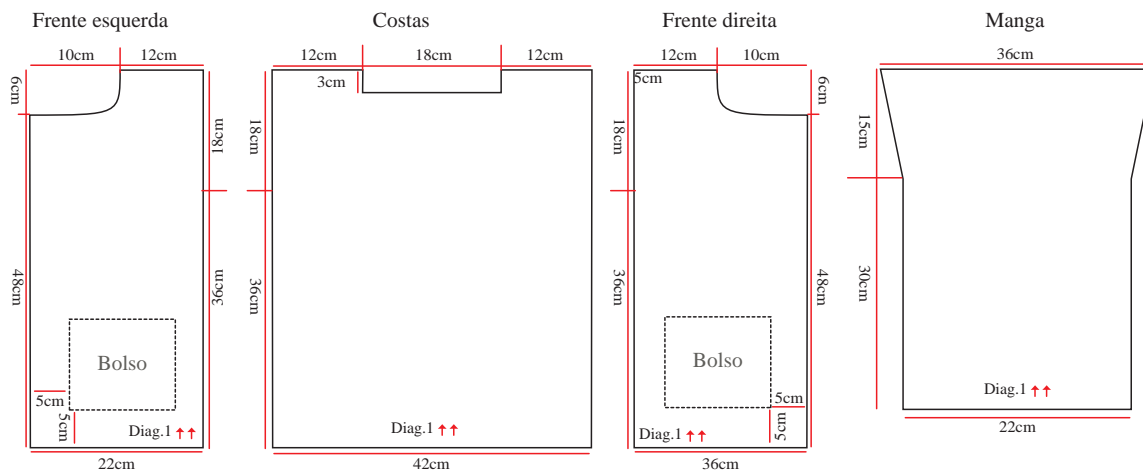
Frente esquerda

10cm 12cm
6cm
18cm
48cm
36cm
Bolso
5cm
5cm
Diag.1
22cm

Costas

12cm 18cm 12cm
3cm
18cm
36cm
Diag.1
42cm

Frente direita

12cm 10cm
5cm
6cm
18cm
36cm
48cm
Bolso
5cm
5cm
Diag.1
36cm

Manga

36cm
15cm
30cm
Diag.1
22cm